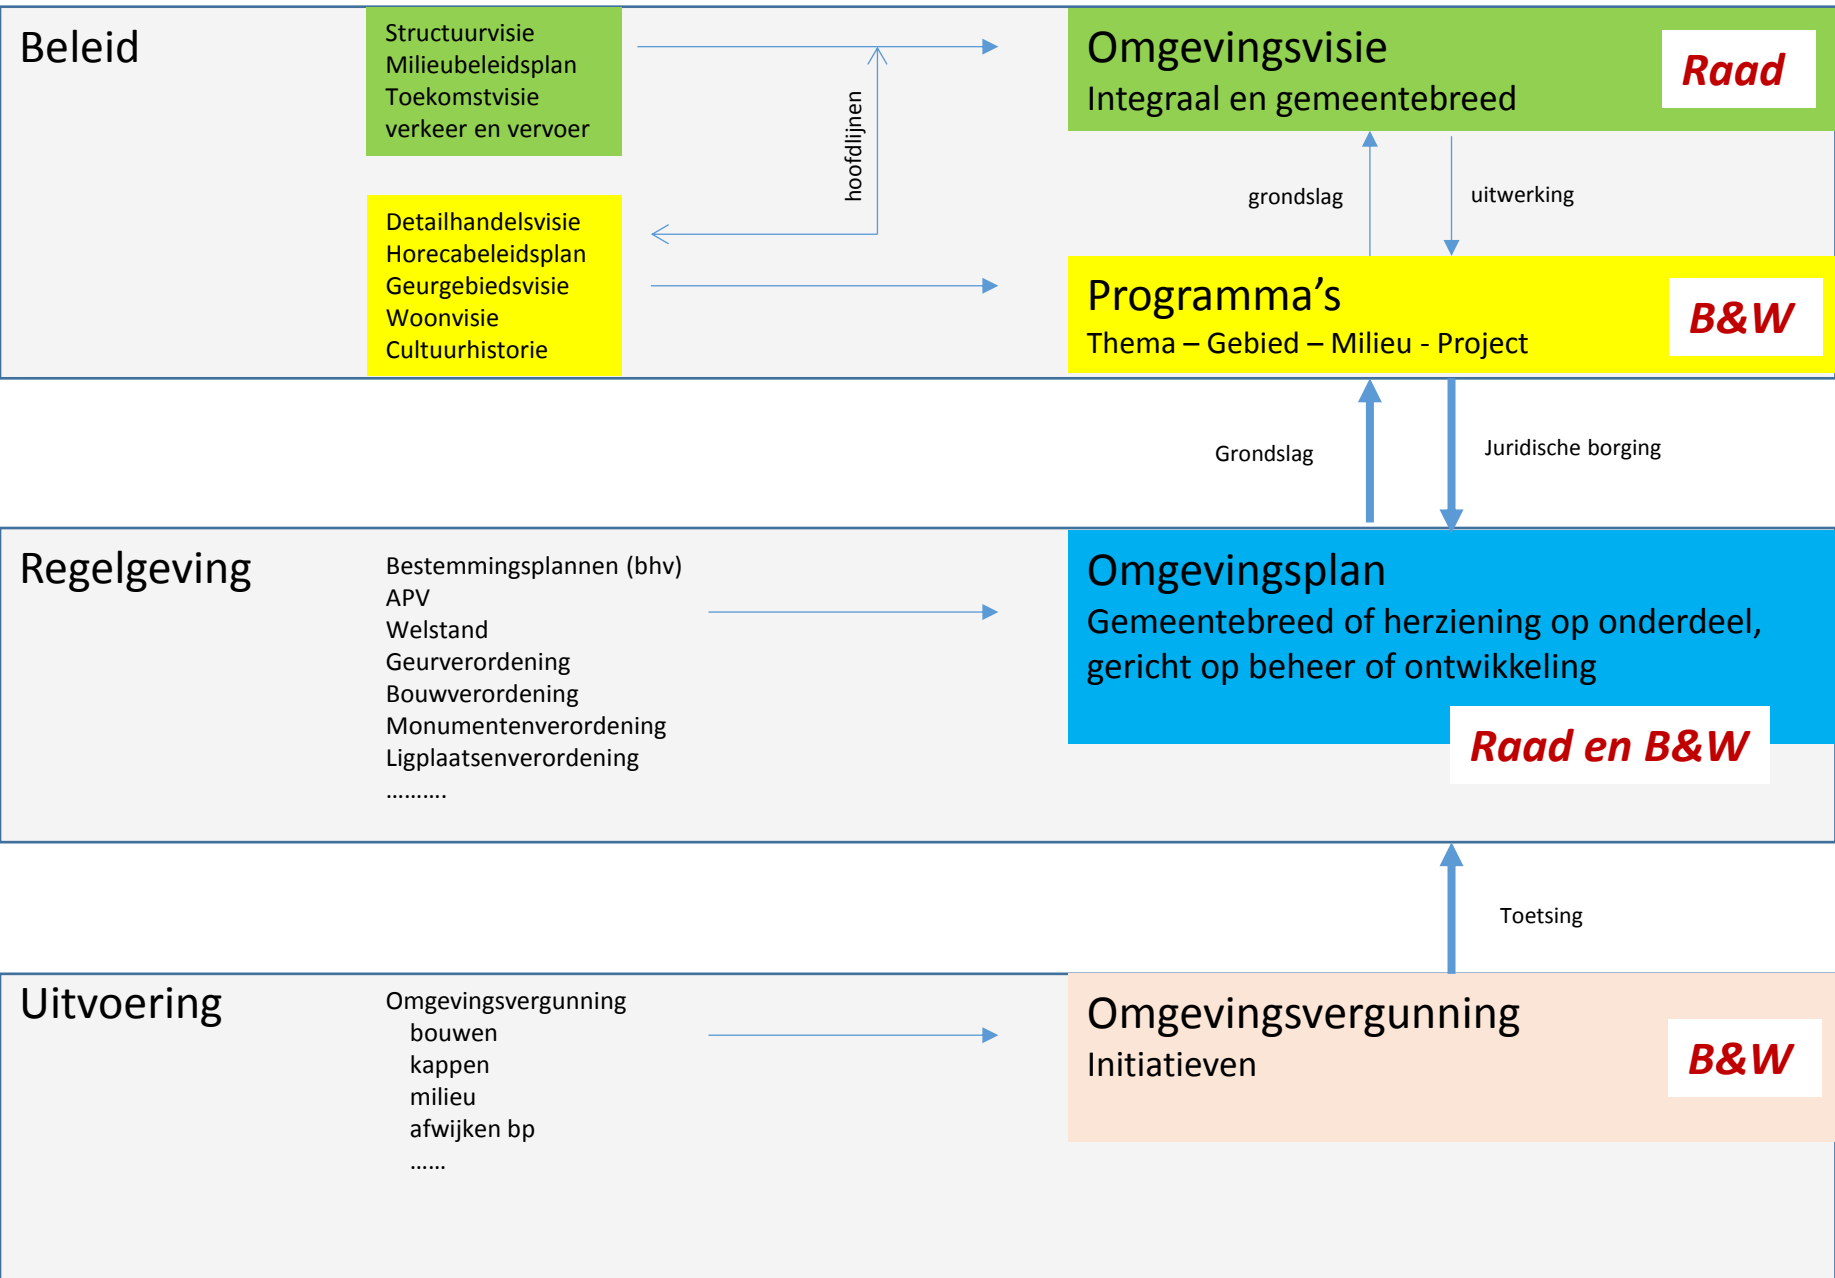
Beleid

Structuurvisie
Milieubeleidsplan
Toekomstvisie
verkeer en vervoer

hoofdlijnen

Omgevingsvisie
Integraal en gemeentebreed

Raad

Detailhandelsvisie
Horecabeleidsplan
Geurgebiedsvisie
Woonvisie
Cultuurhistorie

grondslag

uitwerking

Programma's
Thema – Gebied – Milieu - Project

B&W

Grondslag

Juridische borging

Regelgeving

Bestemmingsplannen (bhv)
APV
Welstand
Geurverordening
Bouwverordening
Monumentenverordening
Ligplaatsenverordening
……….

Omgevingsplan
Gemeentebreed of herziening op onderdeel, gericht op beheer of ontwikkeling

Raad en B&W

Toetsing

Uitvoering

Omgevingsvergunning
bouwen
kappen
milieu
afwijken bp
……

Omgevingsvergunning
Initiatieven

B&W